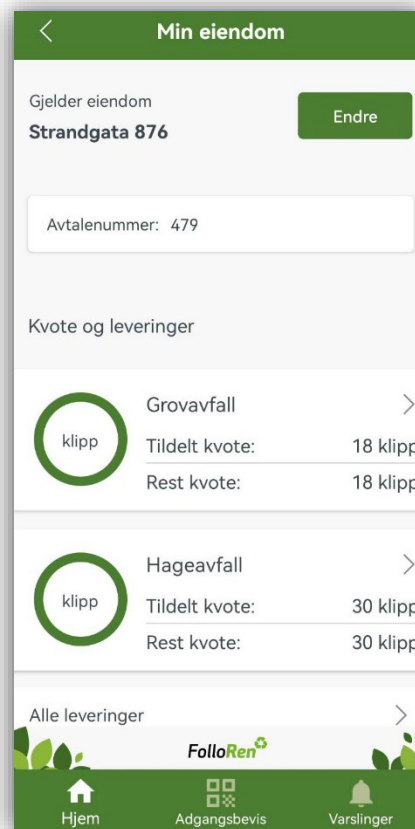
Min eiendom

Gjelder eiendom
Strandgata 876

Endre

Avtalenummer: 479

Kvote og leveringer

klipp
Grovavfall
Tildelt kvote: 18 klipp
Rest kvote: 18 klipp

klipp
Hageavfall
Tildelt kvote: 30 klipp
Rest kvote: 30 klipp

Alle leveringer

FolloRen

Hjem
Adgangsbevis
Varslinger